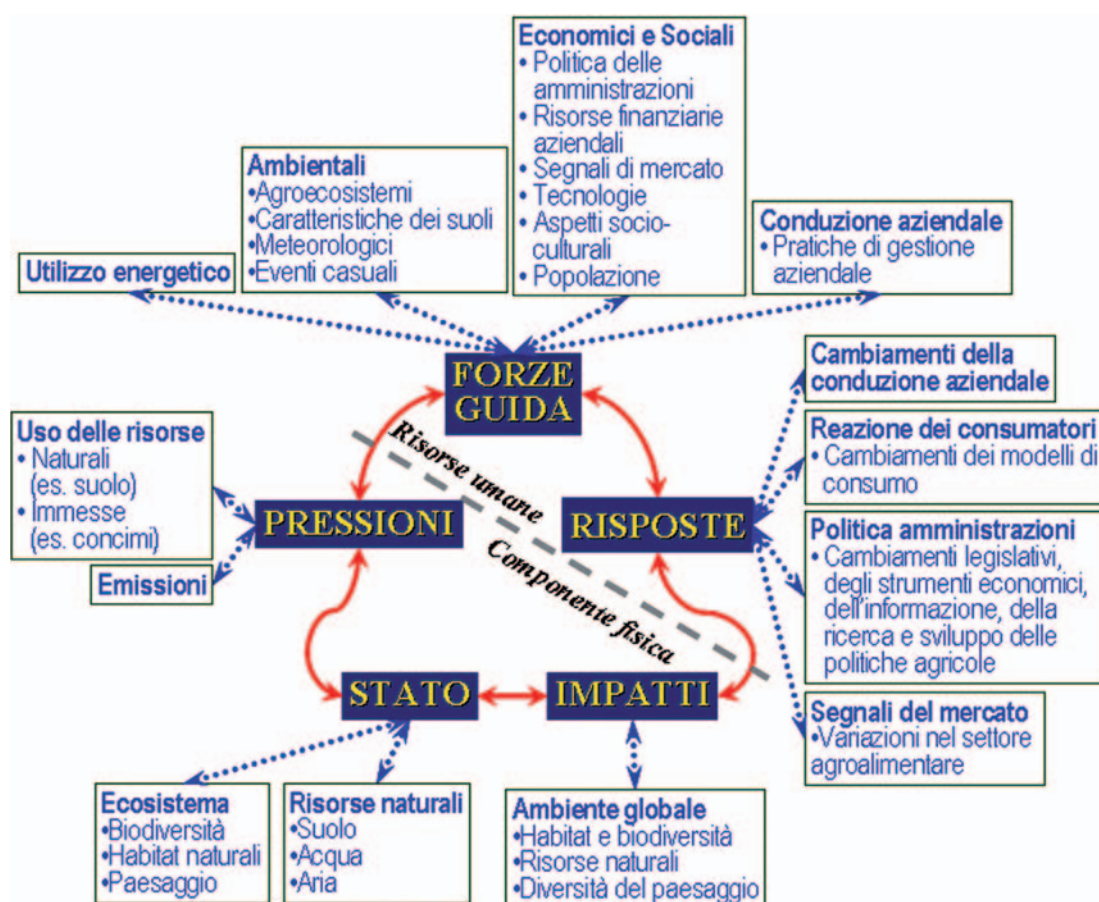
Economici e Sociali
• Politica delle amministrazioni
• Risorse finanziarie aziendali
• Segnali di mercato
• Tecnologie
• Aspetti socio-culturali
• Popolazione

Ambientali
•Agroecosistemi
•Caratteristiche dei suoli
•Meteorologici
•Eventi casuali

Conduzione aziendale
• Pratiche di gestione aziendale

Utilizzo energetico

FORZE GUIDA

Cambiamenti della conduzione aziendale

Uso delle risorse
• Naturali (es. suolo)
• Immesse (es. concimi)

Risorse umane

Reazione dei consumatori
• Cambiamenti dei modelli di consumo

PRESSIONI

RISPOSTE

Politica amministrazioni
• Cambiamenti legislativi, degli strumenti economici, dell'informazione, della ricerca e sviluppo delle politiche agricole

Emissioni

Componente fisica

STATO

IMPATTI

Segnali del mercato
•Variazioni nel settore agroalimentare

Ecosistema
•Biodiversità
•Habitat naturali
•Paesaggio

Risorse naturali
•Suolo
•Acqua
•Aria

Ambiente globale
•Habitat e biodiversità
•Risorse naturali
•Diversità del paesaggio